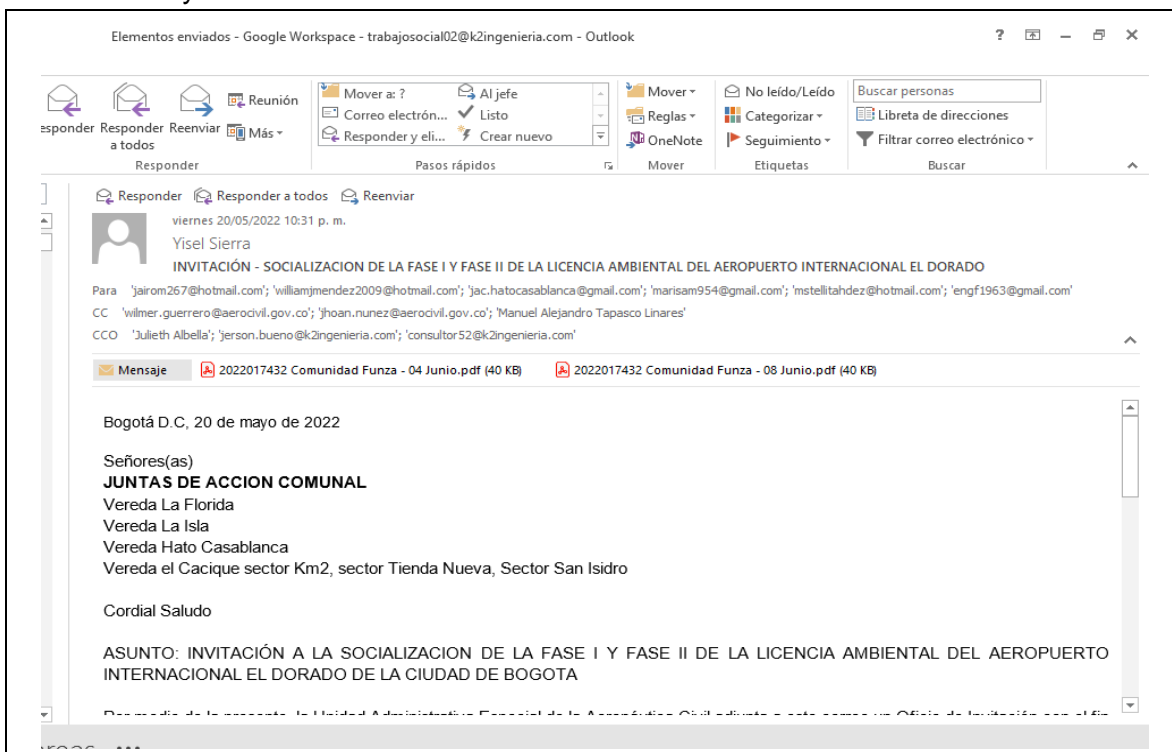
Elementos enviados - Google Workspace - trabajosocial02@k2ingenieria.com - Outlook

?

esponder Responder a todos Reenviar Reunión Más

Responder

Mover a: ? Al jefe Correo electrón... Listo Responder y eli... Crear nuevo

Pasos rápidos

Mover Reglas OneNote

Mover

No leído/Leído Categorizar Seguimiento

Etiquetas

Buscar personas Libreta de direcciones Filtrar correo electrónico

Buscar

Responder Responder a todos Reenviar

viernes 20/05/2022 10:31 p. m.

Yisel Sierra

INVITACIÓN - SOCIALIZACION DE LA FASE I Y FASE II DE LA LICENCIA AMBIENTAL DEL AEROPUERTO INTERNACIONAL EL DORADO

Para 'jairom267@hotmail.com'; 'williamjmendez2009@hotmail.com'; 'jac.hatocasablanca@gmail.com'; 'marisam954@gmail.com'; 'mstellitahdez@hotmail.com'; 'engf1963@gmail.com'

CC 'wilmer.guerrero@aerocivil.gov.co'; 'jhoan.nunez@aerocivil.gov.co'; 'Manuel Alejandro Tapasco Linares'

CCO 'Julieth Albella'; 'jerson.bueno@k2ingenieria.com'; 'consultor52@k2ingenieria.com'

Mensaje 2022017432 Comunidad Funza - 04 Junio.pdf (40 KB) 2022017432 Comunidad Funza - 08 Junio.pdf (40 KB)

Bogotá D.C, 20 de mayo de 2022

Señores(as)
**JUNTAS DE ACCION COMUNAL**
Vereda La Florida
Vereda La Isla
Vereda Hato Casablanca
Vereda el Cacique sector Km2, sector Tienda Nueva, Sector San Isidro

Cordial Saludo

ASUNTO: INVITACIÓN A LA SOCIALIZACION DE LA FASE I Y FASE II DE LA LICENCIA AMBIENTAL DEL AEROPUERTO INTERNACIONAL EL DORADO DE LA CIUDAD DE BOGOTA

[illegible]